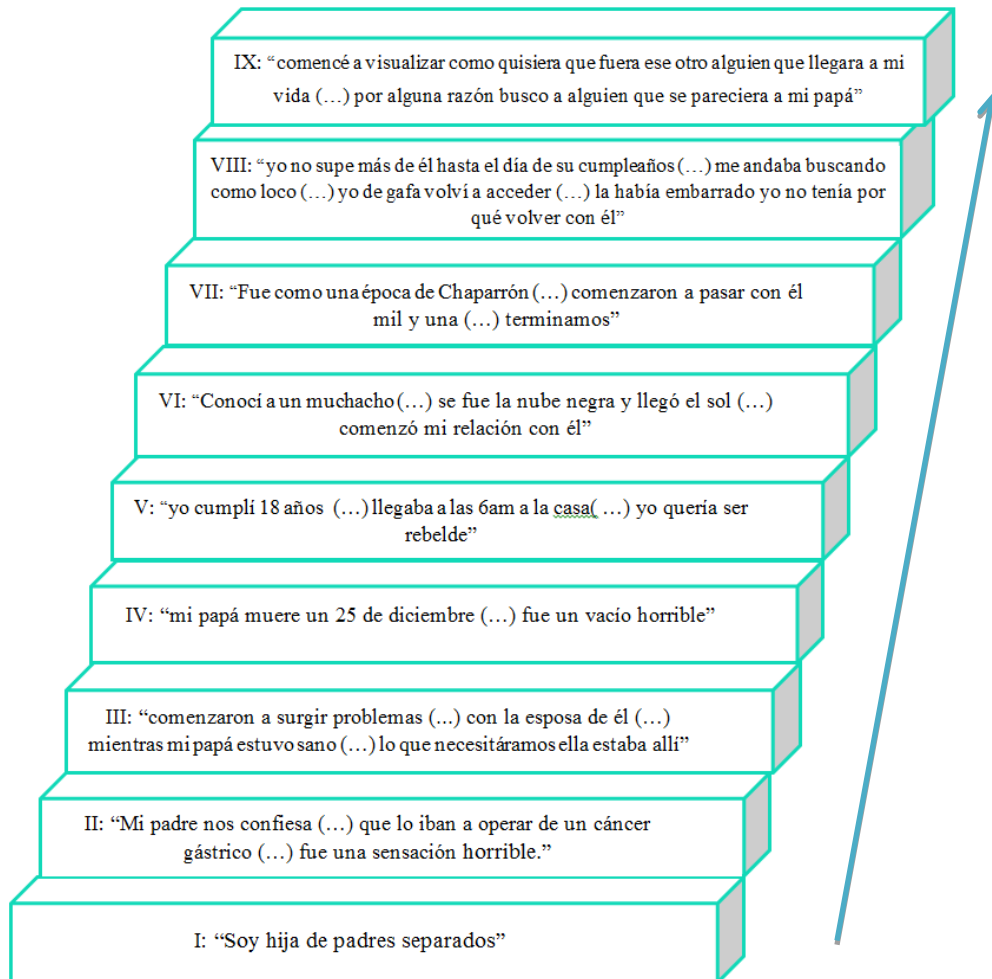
IX: “comencé a visualizar como quisiera que fuera ese otro alguien que llegara a mi vida (…) por alguna razón busco a alguien que se pareciera a mi papá”

VIII: “yo no supe más de él hasta el día de su cumpleaños (…) me andaba buscando como loco (…) yo de gafa volví a acceder (…) la había embarrado yo no tenía por qué volver con él”

VII: “Fue como una época de Chaparrón (…) comenzaron a pasar con él mil y una (…) terminamos”

VI: “Conocí a un muchacho (…) se fue la nube negra y llegó el sol (…) comenzó mi relación con él”

V: “yo cumplí 18 años (…) llegaba a las 6am a la casa( …) yo quería ser rebelde”

IV: “mi papá muere un 25 de diciembre (…) fue un vacío horrible”

III: “comenzaron a surgir problemas (...) con la esposa de él (…) mientras mi papá estuvo sano (…) lo que necesitáramos ella estaba allí”

II: “Mi padre nos confiesa (…) que lo iban a operar de un cáncer gástrico (…) fue una sensación horrible.”

I: “Soy hija de padres separados”